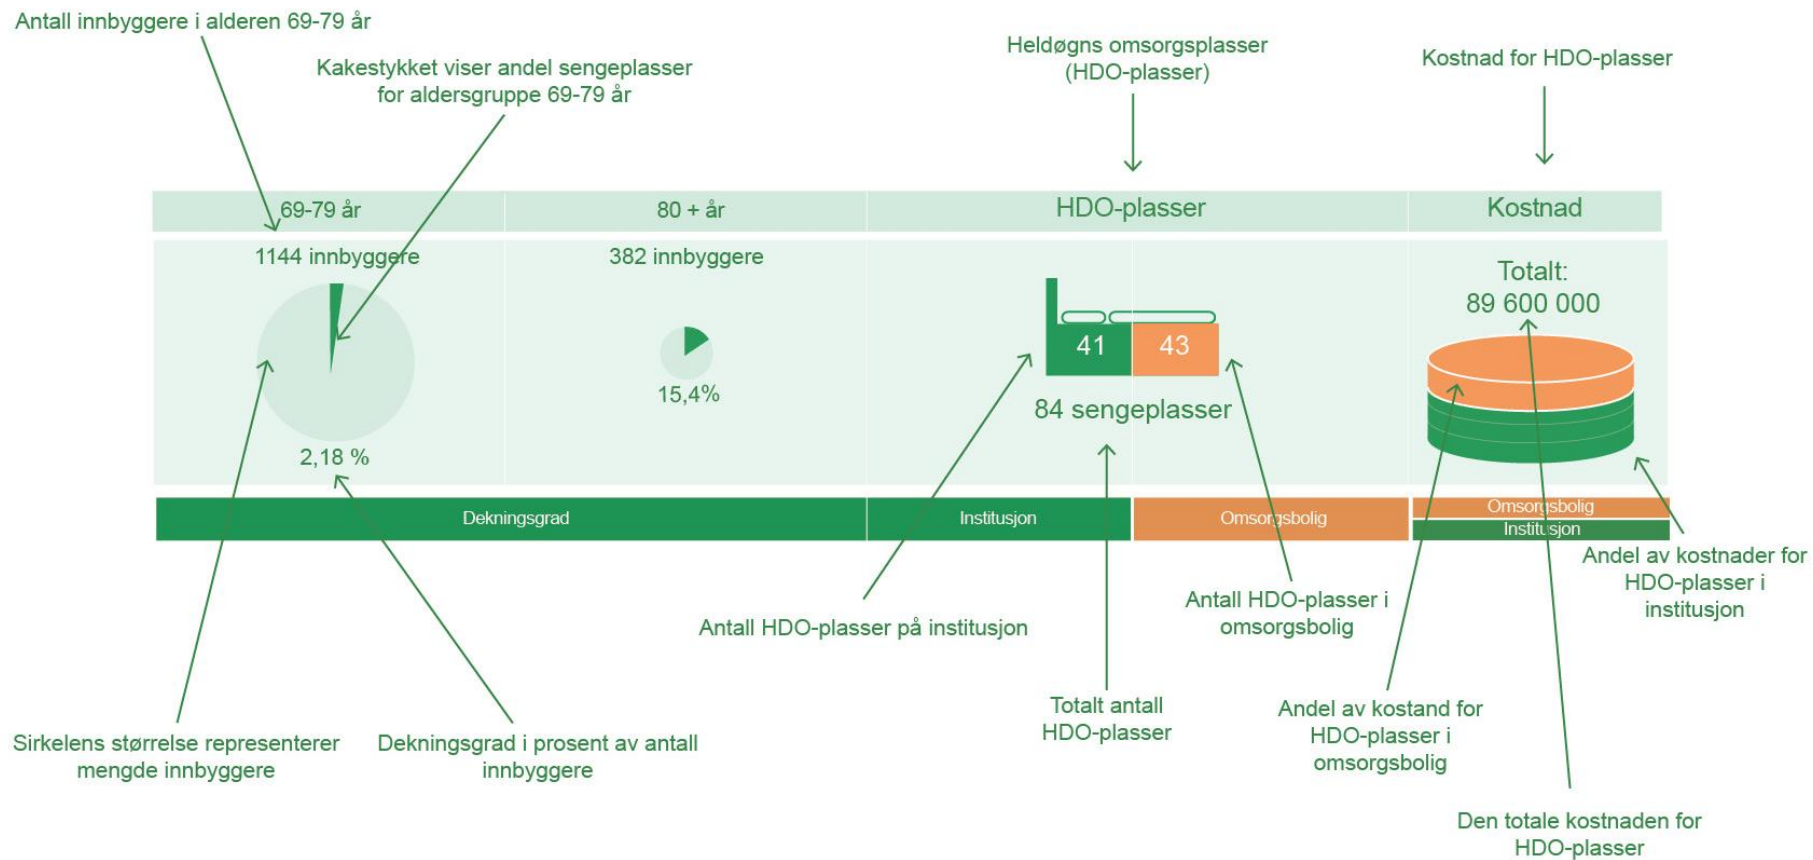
Antall innbyggere i alderen 69-79 år

Kakestykket viser andel sengeplasser for aldersgruppe 69-79 år

Heldøgns omsorgsplasser (HDO-plasser)

Kostnad for HDO-plasser

| 69-79 år | 80 + år | HDO-plasser | Kostnad |
|---|---|---|---|
| 1144 innbyggere | 382 innbyggere | 41 43 | Totalt: 89 600 000 |
| 2,18 % | 15,4% | 84 sengeplasser | |

Dekningsgrad

Institusjon

Omsorgsbolig

Omsorgsbolig

Institusjon

Antall HDO-plasser på institusjon

Antall HDO-plasser i omsorgsbolig

Andel av kostnader for HDO-plasser i institusjon

Totalt antall HDO-plasser

Andel av kostand for HDO-plasser i omsorgsbolig

Sirkelens størrelse representerer mengde innbyggere

Dekningsgrad i prosent av antall innbyggere

Den totale kostnaden for HDO-plasser